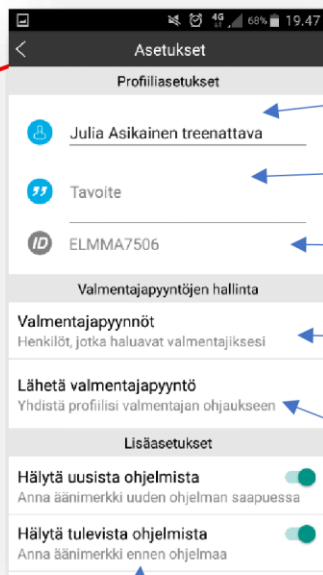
4G 68% 19.47

Asetukset

Profiiliasetukset

Julia Asikainen treenattava

Tavoite

ELMMA7506

Valmentajapyyntöjen hallinta

Valmentajapyynnöt
Henkilöt, jotka haluavat valmentajiksesi

Lähetä valmentajapyyntö
Yhdistä profiilisi valmentajan ohjaukseen

Lisäasetukset

Hälytä uusista ohjelmista
Anna äänimerkki uuden ohjelman saapuessa

Hälytä tulevista ohjelmista
Anna äänimerkki ennen ohjelmaa